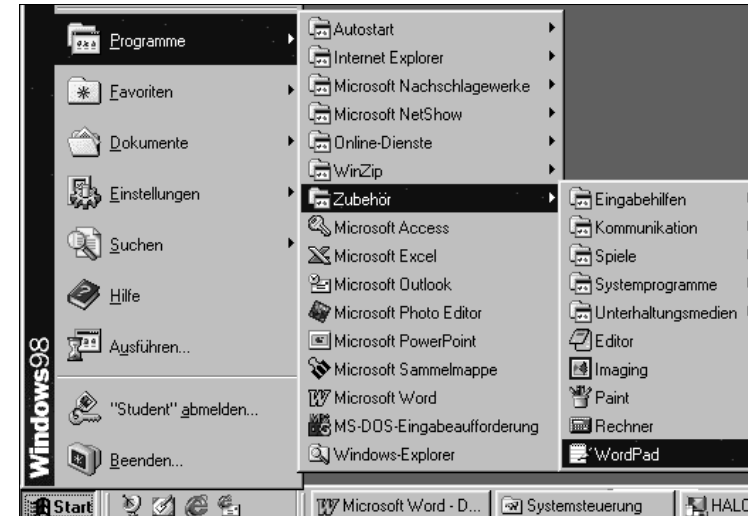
Programme
Favoriten
Dokumente
Einstellungen
Suchen
Hilfe
Ausführen...
"Student" abmelden...
Beenden...
Windows98

Autostart
Internet Explorer
Microsoft Nachschlagewerke
Microsoft NetShow
Online-Dienste
WinZip
Zubehör
Microsoft Access
Microsoft Excel
Microsoft Outlook
Microsoft Photo Editor
Microsoft PowerPoint
Microsoft Sammelmappe
Microsoft Word
MS-DOS-Eingabeaufforderung
Windows-Explorer

Eingabehilfen
Kommunikation
Spiele
Systemprogramme
Unterhaltungsmedien
Editor
Imaging
Paint
Rechner
WordPad

Start
Microsoft Word - D...
Systemsteuerung
HALC